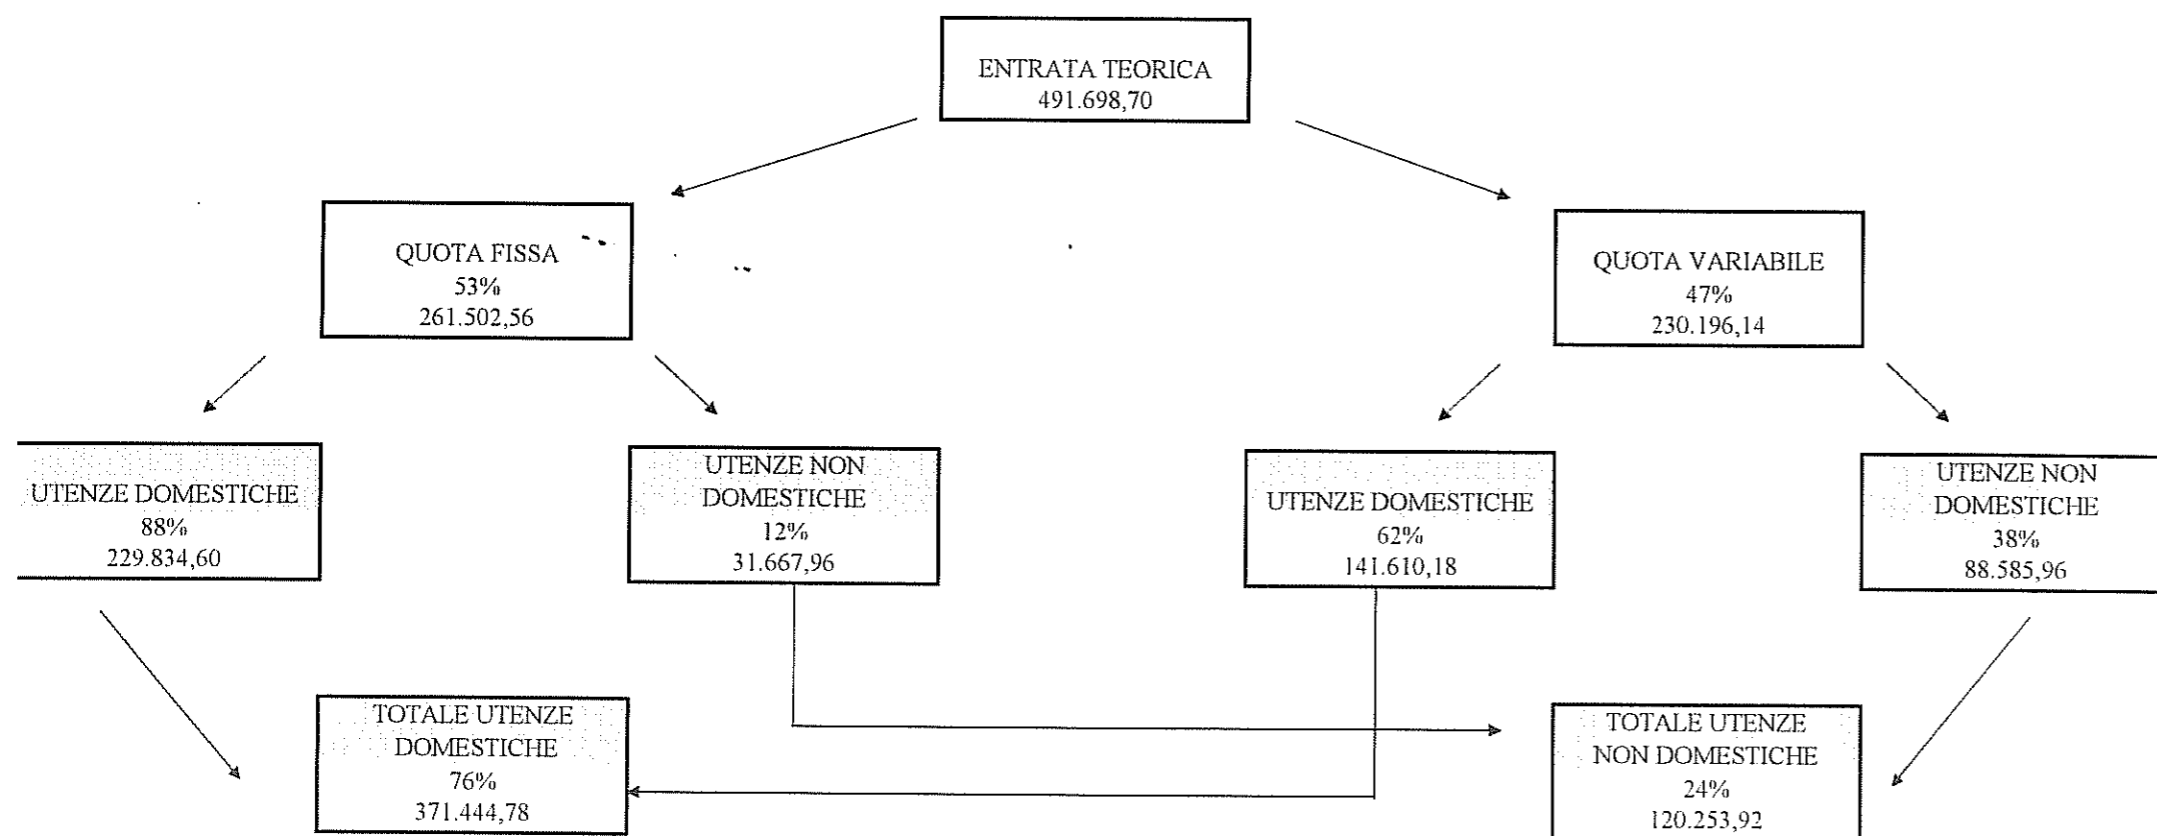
ENTRATA TEORICA
491.698,70

QUOTA FISSA
53%
261.502,56

QUOTA VARIABILE
47%
230.196,14

UTENZE DOMESTICHE
88%
229.834,60

UTENZE NON DOMESTICHE
12%
31.667,96

UTENZE DOMESTICHE
62%
141.610,18

UTENZE NON DOMESTICHE
38%
88.585,96

TOTALE UTENZE DOMESTICHE
76%
371.444,78

TOTALE UTENZE NON DOMESTICHE
24%
120.253,92